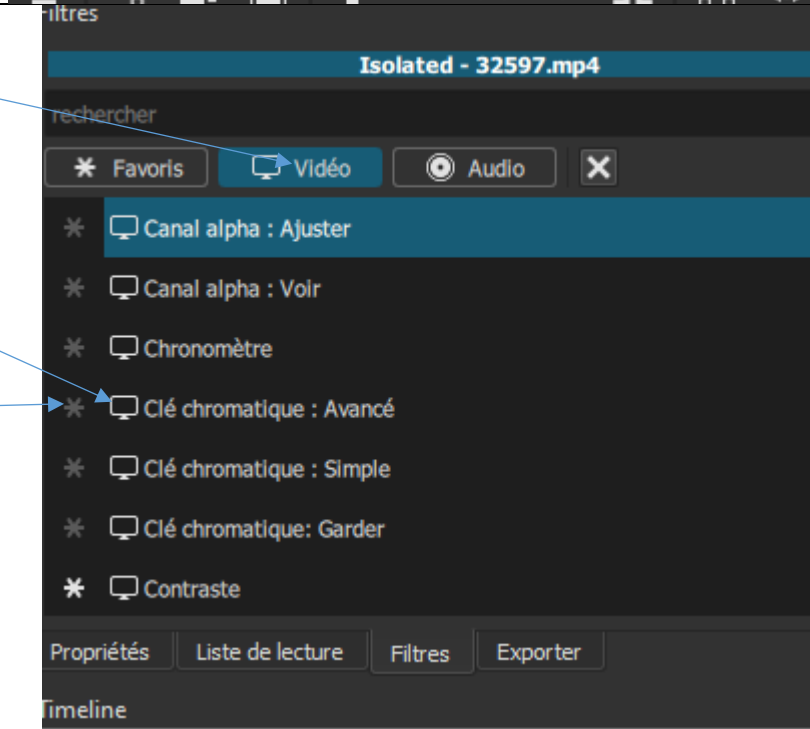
Filtres

Isolated - 32597.mp4

rechercher

Favoris Vidéo Audio

Canal alpha : Ajuster

Canal alpha : Voir

Chronomètre

Clé chromatique : Avancé

Clé chromatique : Simple

Clé chromatique: Garder

Contraste

Propriétés | Liste de lecture | Filtres | Exporter

Timeline